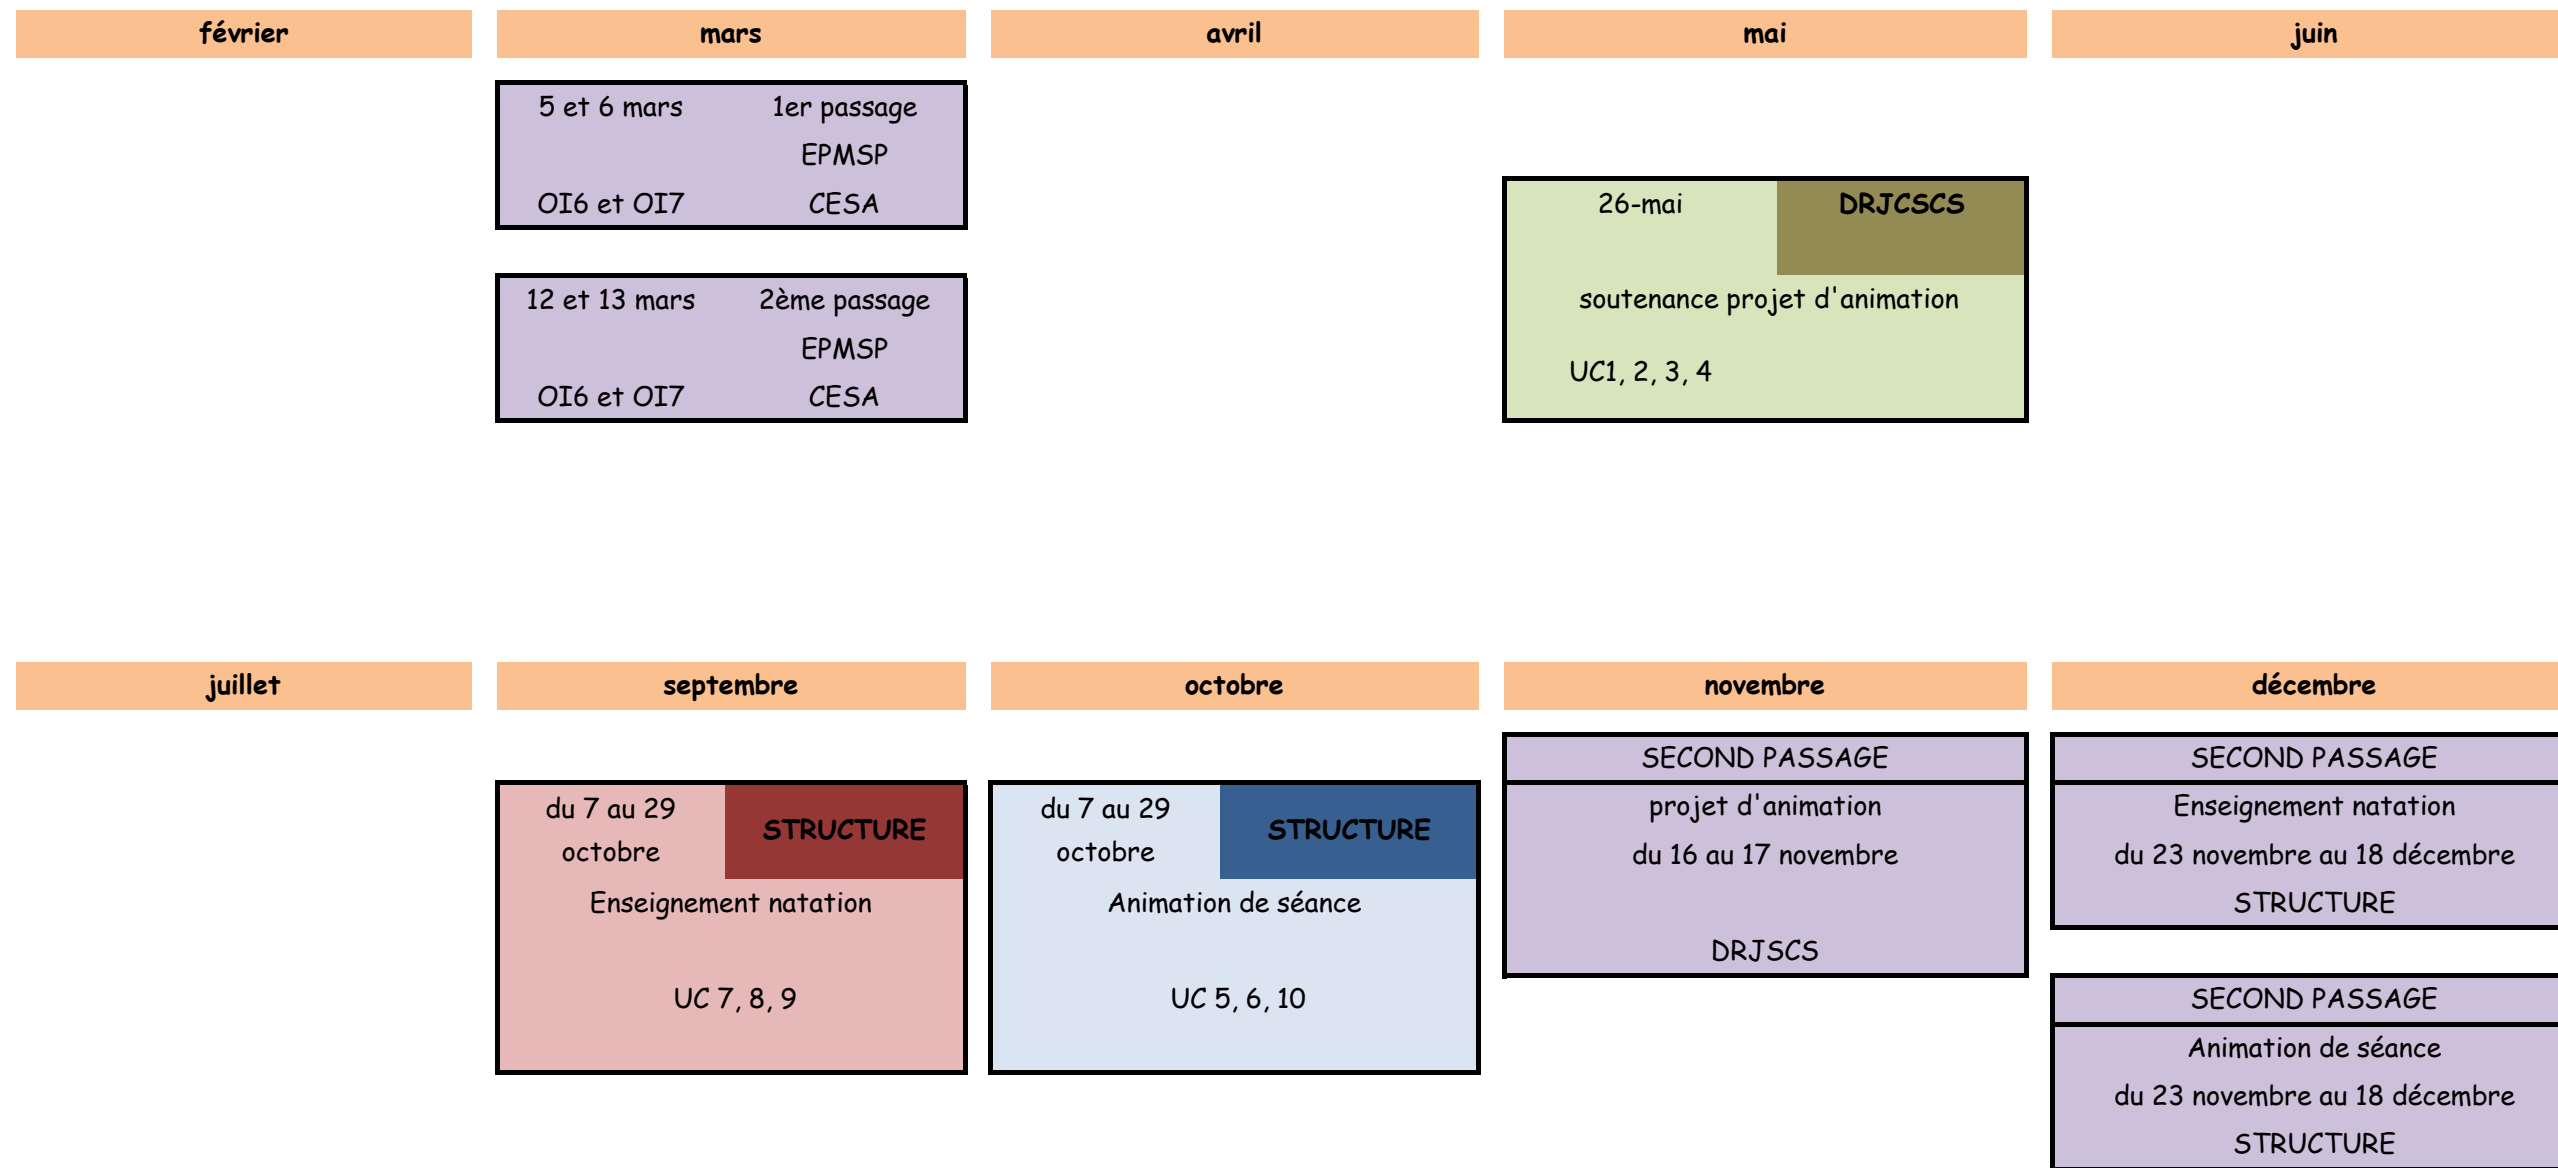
février

mars

5 et 6 mars
1er passage
EPMSP
OI6 et OI7
CESA

12 et 13 mars
2ème passage
EPMSP
OI6 et OI7
CESA

avril

mai

26-mai
DRJCSCS
soutenance projet d'animation
UC1, 2, 3, 4

juin

juillet

septembre

du 7 au 29 octobre
STRUCTURE
Enseignement natation
UC 7, 8, 9

octobre

du 7 au 29 octobre
STRUCTURE
Animation de séance
UC 5, 6, 10

novembre

SECOND PASSAGE
projet d'animation
du 16 au 17 novembre
DRJSCS

décembre

SECOND PASSAGE
Enseignement natation
du 23 novembre au 18 décembre
STRUCTURE

SECOND PASSAGE
Animation de séance
du 23 novembre au 18 décembre
STRUCTURE